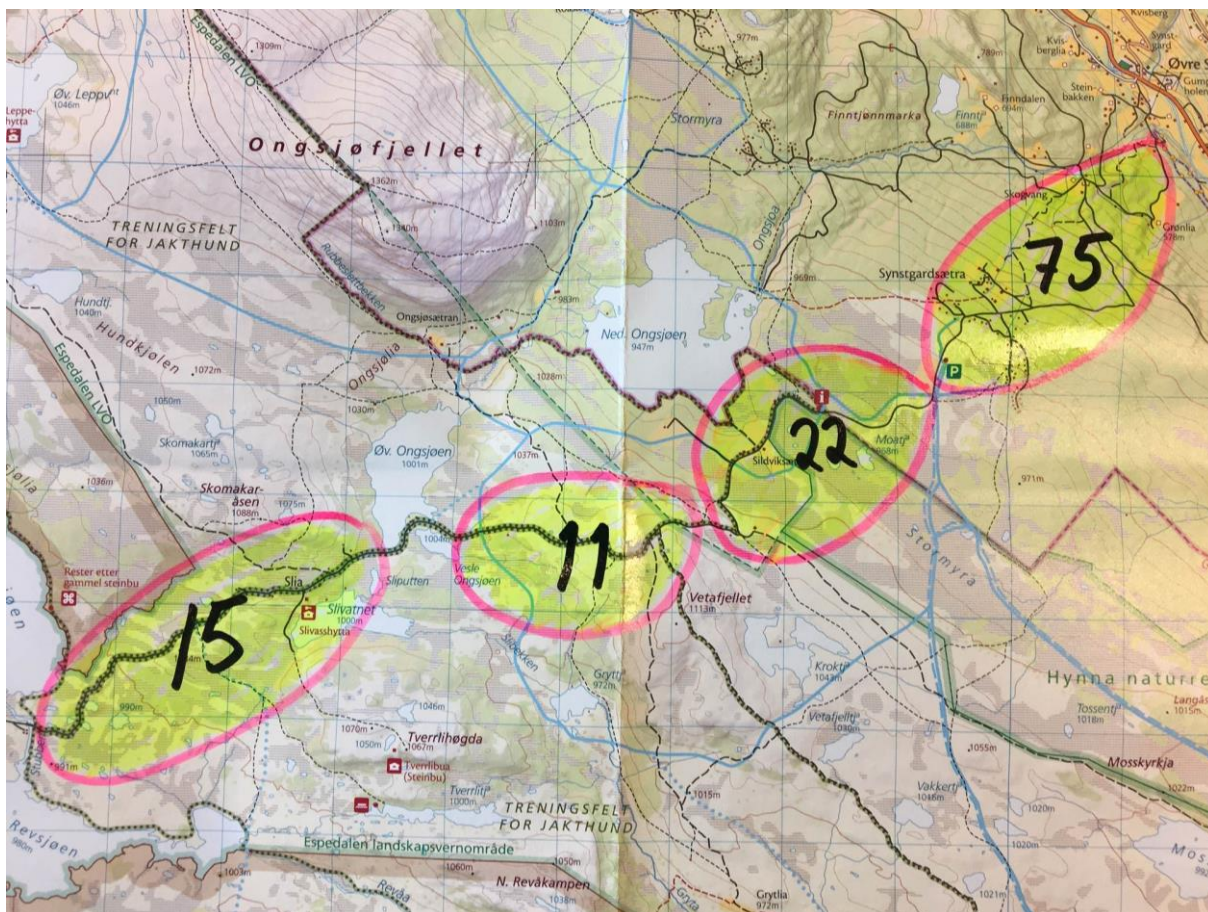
Espedalen LVO
1309m
Øv. Leppv.
1046m
Leppehytta
Ongsjøfjellet
977m
Stormyra
Finntjønnmarka
Finnt.
688m
Finndalen
Kvisberglia
Steinbakken
Øvre S
Gumpholen
Kvisberg
Synstgard
789m
1362m
1340m
1103m
TRENINGSFELT FOR JAKTHUND
Ongsjoa
969m
Skogvang
Grønlia
578m
Synstgardsætra
75
Hundtj.
1040m
Hundkjølen
1072m
983m
Ongsjøsætran
Ned. Ongsjøen
947m
P
Espedalen LVO
1050m
Ongsjølia
1030m
1028m
Skomakartj.
1065m
Øv. Ongsjøen
1001m
1037m
Sildviksæt
22
Moatj.
971m
Skomakaråsen
1088m
1075m
1038m
Rester etter gammel steinbu
Slia
Slivatnet
1000m
Slivasshytta
Sliputten
1004m
Veslø Ongsjøen
11
Vetafjellet
1113m
15
Stormyra
Hynna naturre
990m
1046m
Tverrlihøgda
1067m
1070m
1050m
Tverrlibua (Steinbu)
Tverrlit.
1000m
Gryttj.
972m
Kroktj.
1043m
Vetafjellt.
1030m
Tossentj.
1018m
Langås
1015m
1055m
Mosskyrkja
1022m
Vakkertj.
1016m
1020m
1020m
1015m
TRENINGSFELT FOR JAKTHUND
Revsjøen
980m
Espedalen landskapsvernområde
1050m
1060m
N. Revåkampen
Grytlia
972m
1021m
Mos
992